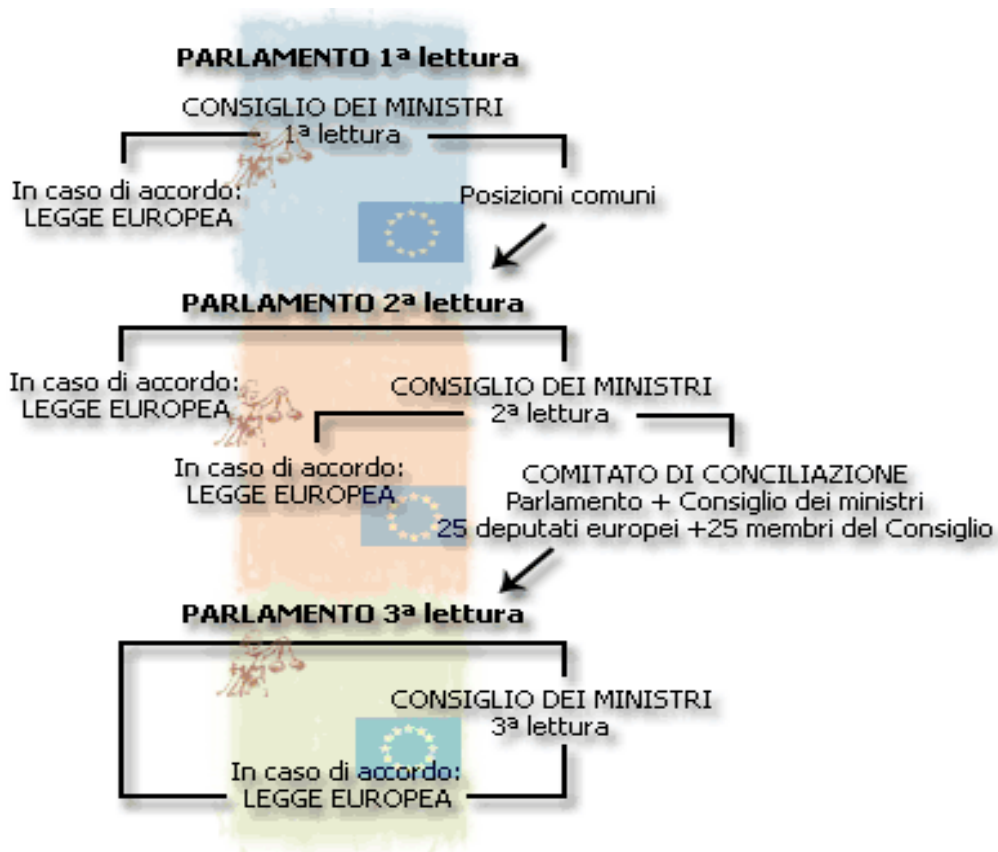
PARLAMENTO 1ª lettura

CONSIGLIO DEI MINISTRI
1ª lettura

In caso di accordo:
LEGGE EUROPEA

Posizioni comuni

PARLAMENTO 2ª lettura

In caso di accordo:
LEGGE EUROPEA

CONSIGLIO DEI MINISTRI
2ª lettura

In caso di accordo:
LEGGE EUROPEA

COMITATO DI CONCILIAZIONE
Parlamento + Consiglio dei ministri
25 deputati europei +25 membri del Consiglio

PARLAMENTO 3ª lettura

CONSIGLIO DEI MINISTRI
3ª lettura

In caso di accordo:
LEGGE EUROPEA